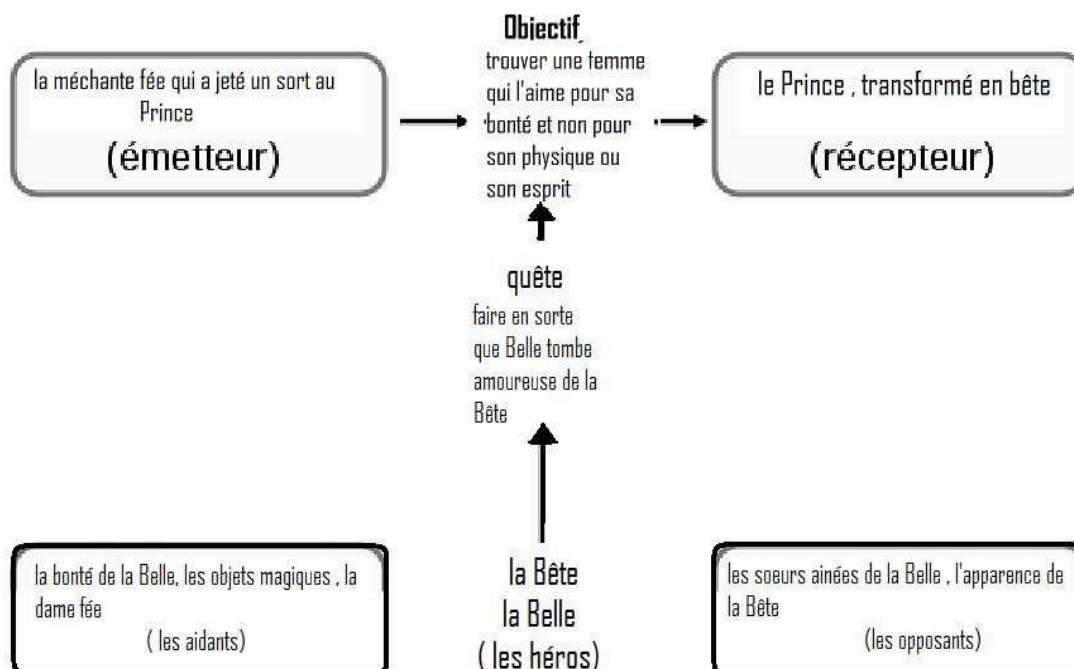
Objectif

la méchante fée qui a jeté un sort au Prince
(émetteur)

trouver une femme qui l'aime pour sa bonté et non pour son physique ou son esprit

le Prince , transformé en bête
(récepteur)

quête
faire en sorte que Belle tombe amoureuse de la Bête

la bonté de la Belle, les objets magiques , la dame fée
( les aidants)

la Bête
la Belle
( les héros)

les soeurs ainées de la Belle , l'apparence de la Bête
(les opposants)